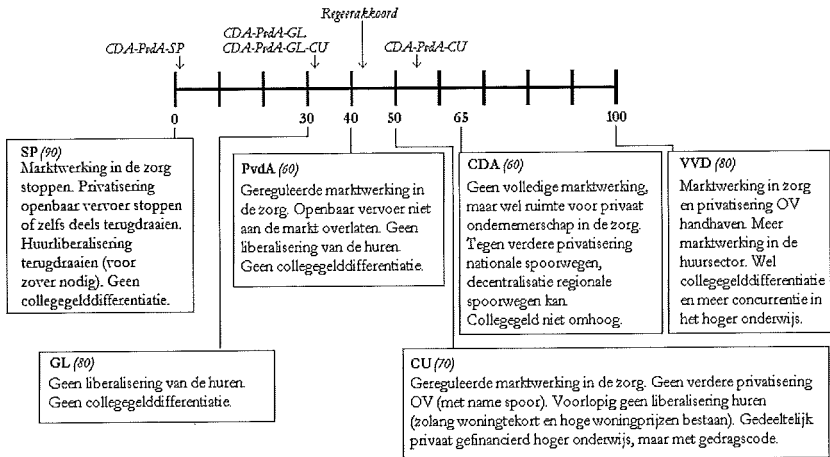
CDA-PvdA-SP

CDA-PvdA-GL
CDA-PvdA-GL-CU

Regeerakkoord

CDA-PvdA-CU

0

30

40

50

65

100

SP (90)
Marktwerking in de zorg stoppen. Privatisering openbaar vervoer stoppen of zelfs deels terugdraaien. Huurliberalisering terugdraaien (voor zover nodig). Geen collegegelddifferentiatie.

PvdA (60)
Gereguleerde marktwerking in de zorg. Openbaar vervoer niet aan de markt overlaten. Geen liberalisering van de huren. Geen collegegelddifferentiatie.

CDA (60)
Geen volledige marktwerking, maar wel ruimte voor privaat ondernemerschap in de zorg. Tegen verdere privatisering nationale spoorwegen, decentralisatie regionale spoorwegen kan. Collegegeld niet omhoog.

VVD (80)
Marktwerking in zorg en privatisering OV handhaven. Meer marktwerking in de huursector. Wel collegegelddifferentiatie en meer concurrentie in het hoger onderwijs.

GL (80)
Geen liberalisering van de huren. Geen collegegelddifferentiatie.

CU (70)
Gereguleerde marktwerking in de zorg. Geen verdere privatisering OV (met name spoor). Voorlopig geen liberalisering huren (zolang woningtekort en hoge woningprijzen bestaan). Gedeeltelijk privaat gefinancierd hoger onderwijs, maar met gedragscode.